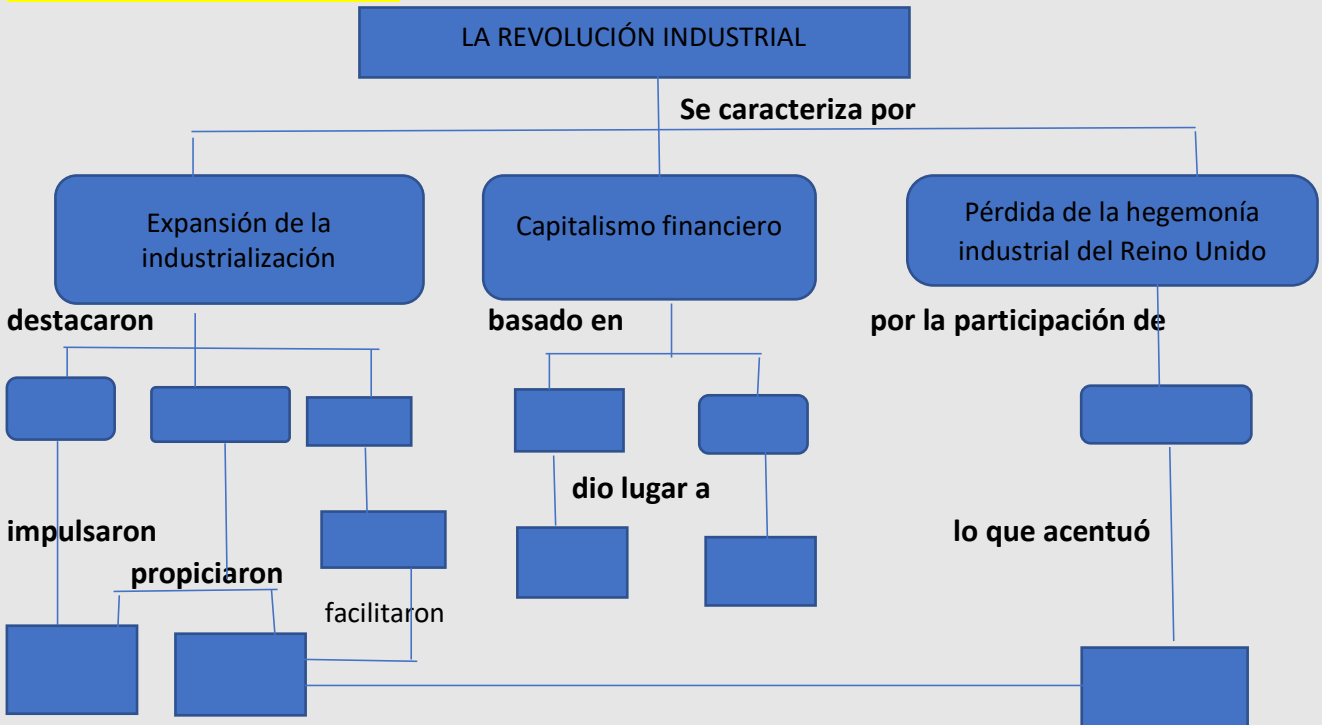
LA REVOLUCIÓN INDUSTRIAL

Se caracteriza por

Expansión de la industrialización

Capitalismo financiero

Pérdida de la hegemonía industrial del Reino Unido

destacaron

basado en

por la participación de

dio lugar a

impulsaron

lo que acentuó

propiciaron

facilitaron